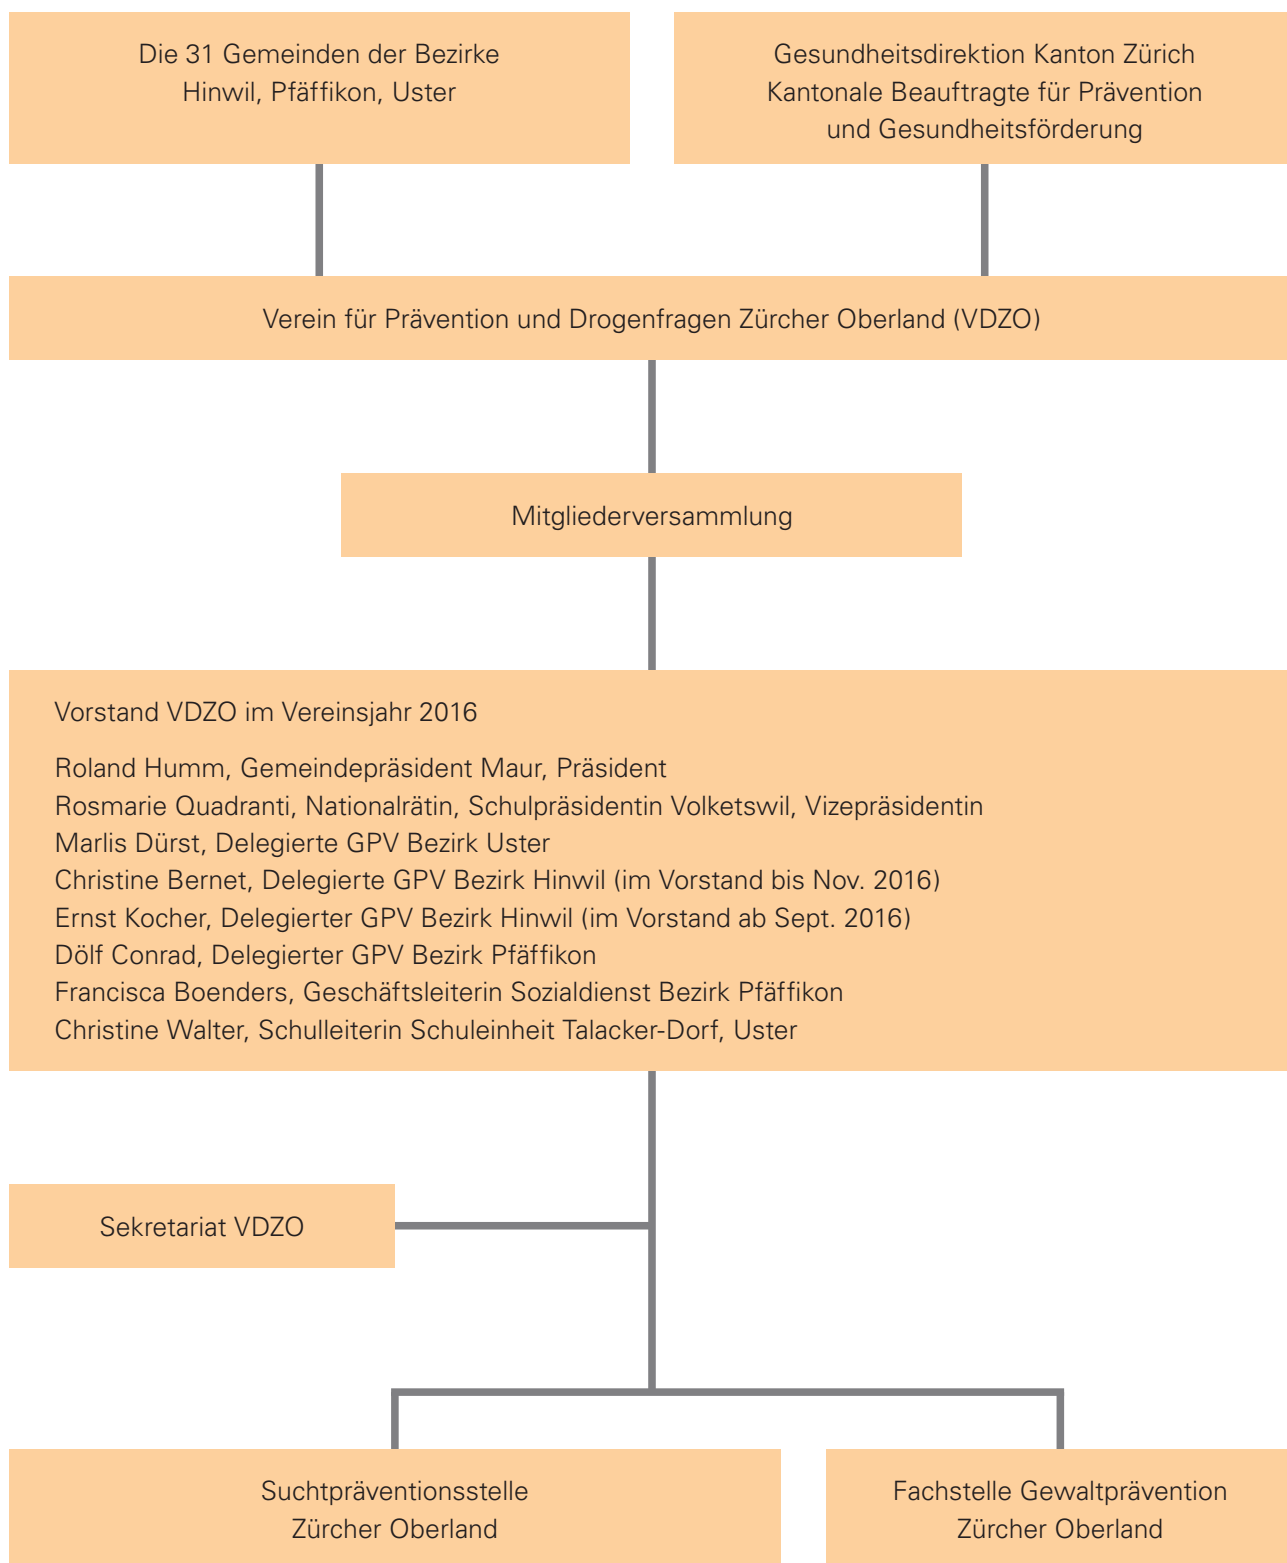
Die 31 Gemeinden der Bezirke
Hinwil, Pfäffikon, Uster

Gesundheitsdirektion Kanton Zürich
Kantonale Beauftragte für Prävention
und Gesundheitsförderung

Verein für Prävention und Drogenfragen Zürcher Oberland (VDZO)

Mitgliederversammlung

Vorstand VDZO im Vereinsjahr 2016

Roland Humm, Gemeindepräsident Maur, Präsident
Rosmarie Quadranti, Nationalrätin, Schulpräsidentin Volketswil, Vizepräsidentin
Marlis Dürst, Delegierte GPV Bezirk Uster
Christine Bernet, Delegierte GPV Bezirk Hinwil (im Vorstand bis Nov. 2016)
Ernst Kocher, Delegierter GPV Bezirk Hinwil (im Vorstand ab Sept. 2016)
Dölf Conrad, Delegierter GPV Bezirk Pfäffikon
Francisca Boenders, Geschäftsleiterin Sozialdienst Bezirk Pfäffikon
Christine Walter, Schulleiterin Schuleinheit Talacker-Dorf, Uster

Sekretariat VDZO

Suchtpräventionsstelle
Zürcher Oberland

Fachstelle Gewaltprävention
Zürcher Oberland